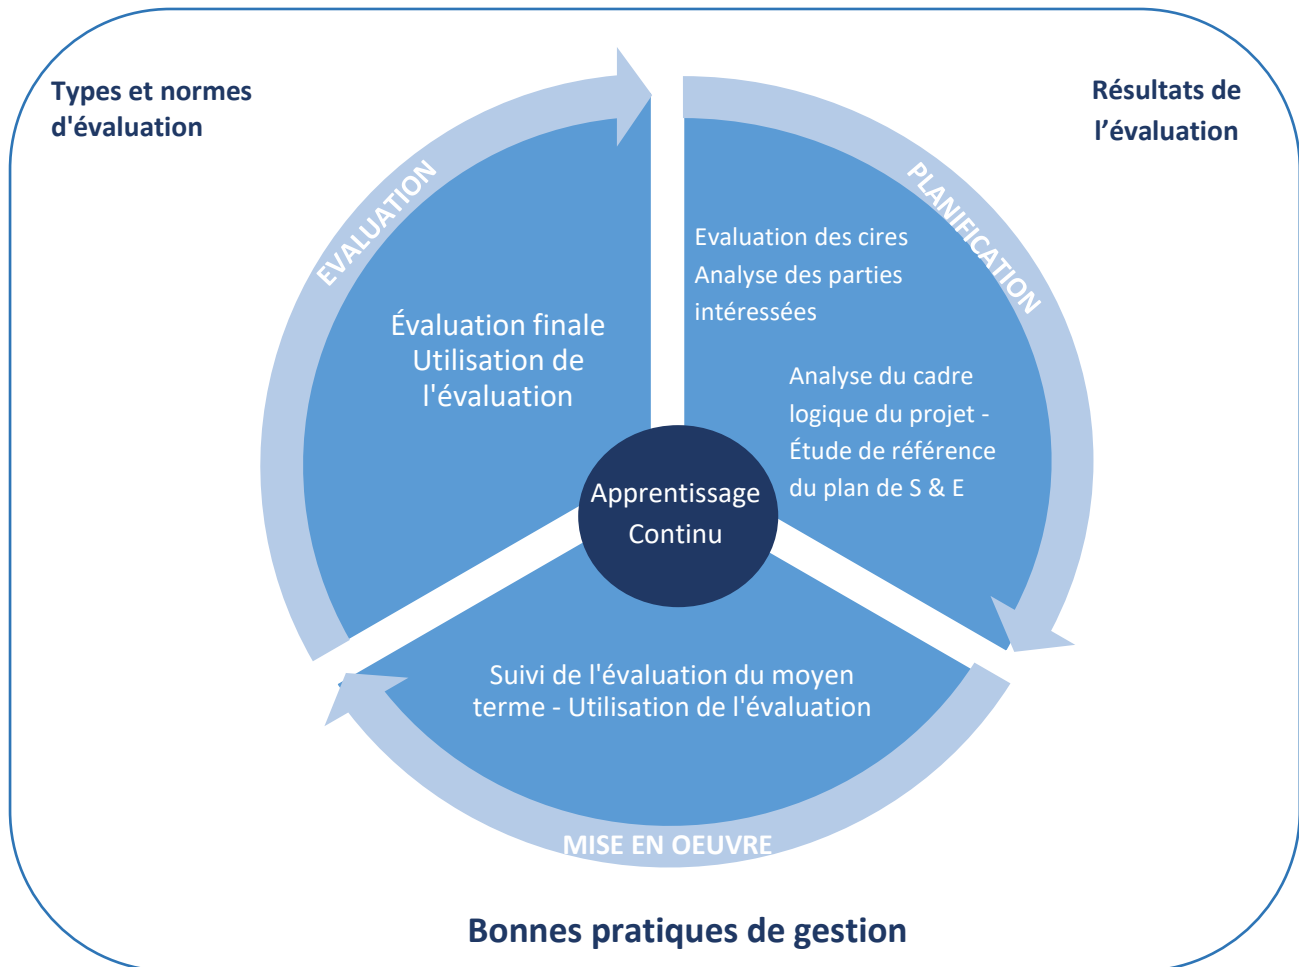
Types et normes d'évaluation

Résultats de l’évaluation

EVALUATION

PLANIFICATION

Évaluation finale Utilisation de l'évaluation

Evaluation des cires
Analyse des parties intéressées

Analyse du cadre logique du projet - Étude de référence du plan de S & E

Apprentissage Continu

Suivi de l'évaluation du moyen terme - Utilisation de l'évaluation

MISE EN OEUVRE

Bonnes pratiques de gestion